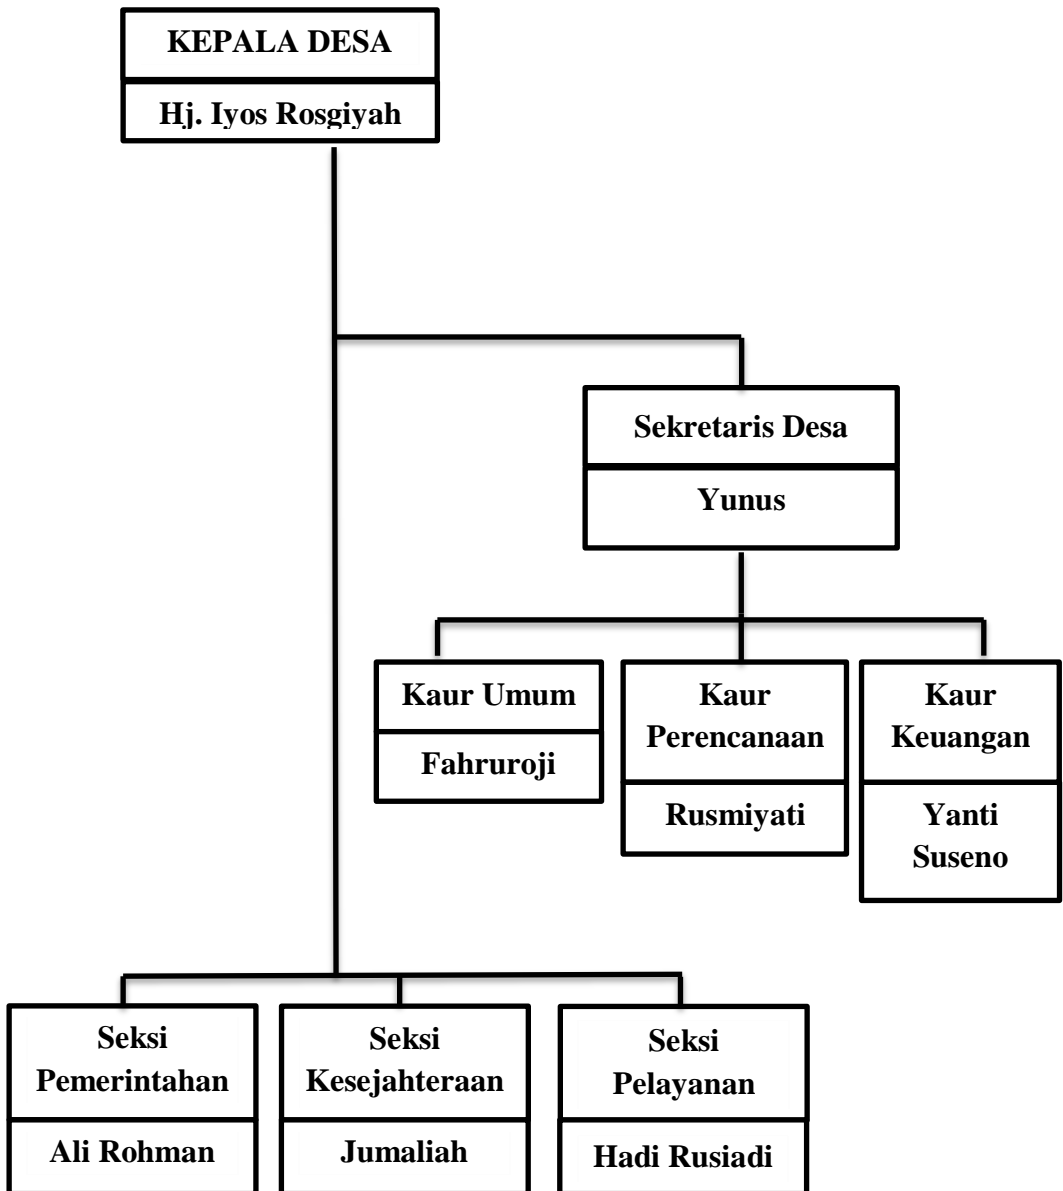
KEPALA DESA

Hj. Iyos Rosgiyah

Sekretaris Desa

Yunus

Kaur Umum

Fahruroji

Kaur Perencanaan

Rusmiyati

Kaur Keuangan

Yanti Suseno

Seksi Pemerintahan

Ali Rohman

Seksi Kesejahteraan

Jumaliah

Seksi Pelayanan

Hadi Rusiadi